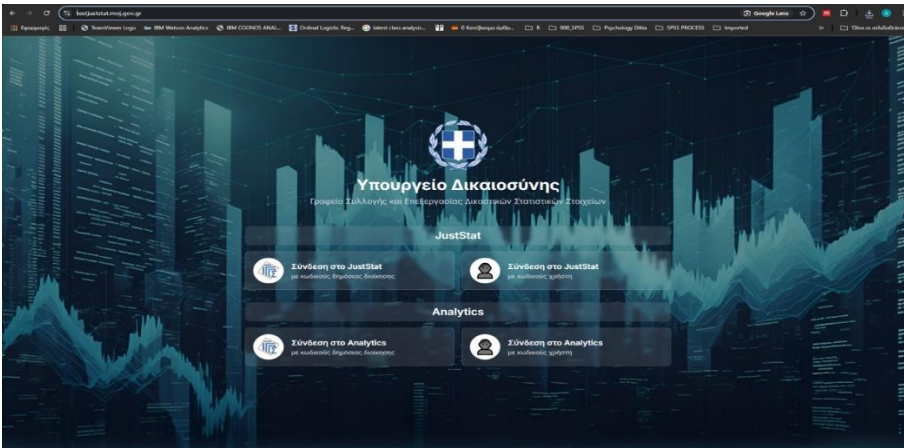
justjuststat.moj.gov.gr

Google Lens

Εφαρμογές | TeamViewer Login | IBM Watson Analytics | IBM COGNOS ANAL... | Ordinal Logistic Reg... | latent class analysis... | Ο Κατάλογος αυθε... | R | 000_SPSS | Psychology DAta | SPSS PROCESS | Imported | Όλοι οι σελιδοδείκτες

Υπουργείο Δικαιοσύνης

Γραφείο Συλλογής και Επεξεργασίας Δικαστικών Στατιστικών Στοιχείων

JustStat

Σύνδεση στο JustStat
με κωδικούς δημόσιας διοίκησης

Σύνδεση στο JustStat
με κωδικούς χρήστη

Analytics

Σύνδεση στο Analytics
με κωδικούς δημόσιας διοίκησης

Σύνδεση στο Analytics
με κωδικούς χρήστη